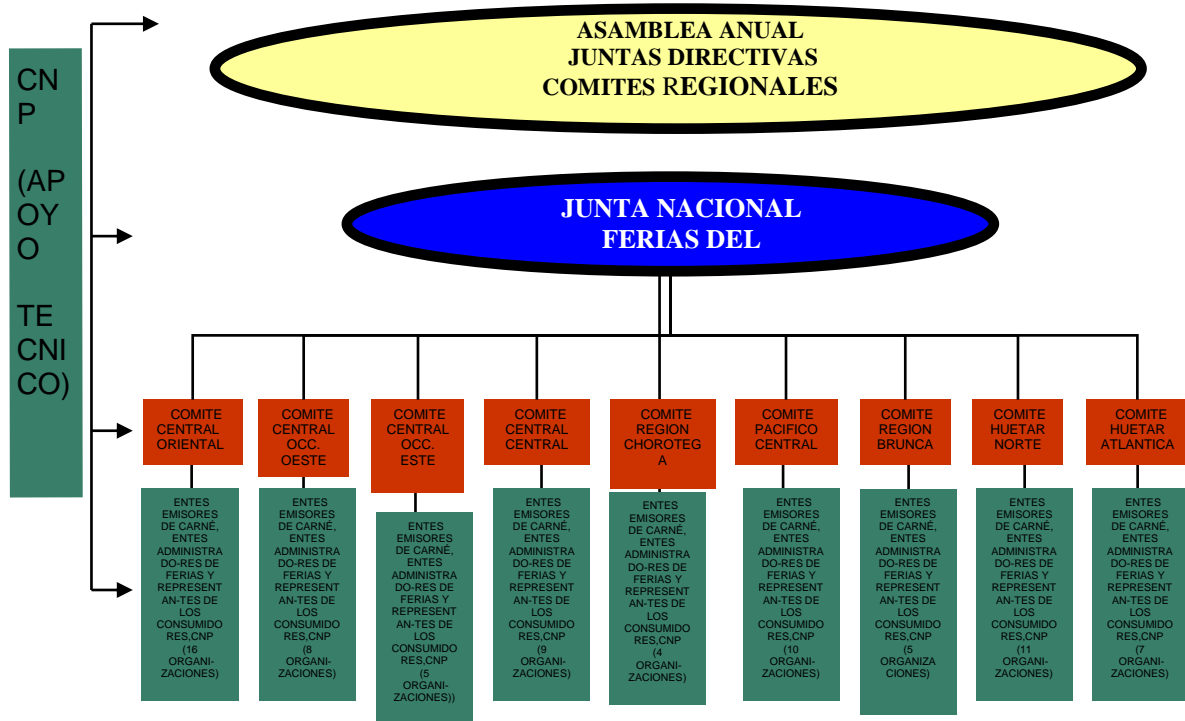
CNP (APOYO TECNICO)

ASAMBLEA ANUAL
JUNTAS DIRECTIVAS
COMITES REGIONALES

JUNTA NACIONAL
FERIAS DEL

COMITE CENTRAL ORIENTAL

COMITE CENTRAL OCC. OESTE

COMITE CENTRAL OCC. ESTE

COMITE CENTRAL CENTRAL

COMITE REGION CHOROTEGA

COMITE PACIFICO CENTRAL

COMITE REGION BRUNCA

COMITE HUETAR NORTE

COMITE HUETAR ATLANTICA

ENTES EMISORES DE CARNÉ, ENTES ADMINISTRADO-RES DE FERIAS Y REPRESENTAN-TES DE LOS CONSUMIDORES,CNP (16 ORGANI-ZACIONES)

ENTES EMISORES DE CARNÉ, ENTES ADMINISTRADO-RES DE FERIAS Y REPRESENTAN-TES DE LOS CONSUMIDORES,CNP (8 ORGANI-ZACIONES)

ENTES EMISORES DE CARNÉ, ENTES ADMINISTRADO-RES DE FERIAS Y REPRESENTAN-TES DE LOS CONSUMIDORES,CNP (5 ORGANI-ZACIONES))

ENTES EMISORES DE CARNÉ, ENTES ADMINISTRADO-RES DE FERIAS Y REPRESENTAN-TES DE LOS CONSUMIDORES,CNP (9 ORGANI-ZACIONES)

ENTES EMISORES DE CARNÉ, ENTES ADMINISTRADO-RES DE FERIAS Y REPRESENTAN-TES DE LOS CONSUMIDORES,CNP (4 ORGANI-ZACIONES)

ENTES EMISORES DE CARNÉ, ENTES ADMINISTRADO-RES DE FERIAS Y REPRESENTAN-TES DE LOS CONSUMIDORES,CNP (10 ORGANI-ZACIONES)

ENTES EMISORES DE CARNÉ, ENTES ADMINISTRADO-RES DE FERIAS Y REPRESENTAN-TES DE LOS CONSUMIDORES,CNP (5 ORGANIZACIONES)

ENTES EMISORES DE CARNÉ, ENTES ADMINISTRADO-RES DE FERIAS Y REPRESENTAN-TES DE LOS CONSUMIDORES,CNP (11 ORGANI-ZACIONES)

ENTES EMISORES DE CARNÉ, ENTES ADMINISTRADO-RES DE FERIAS Y REPRESENTAN-TES DE LOS CONSUMIDORES,CNP (7 ORGANI-ZACIONES)